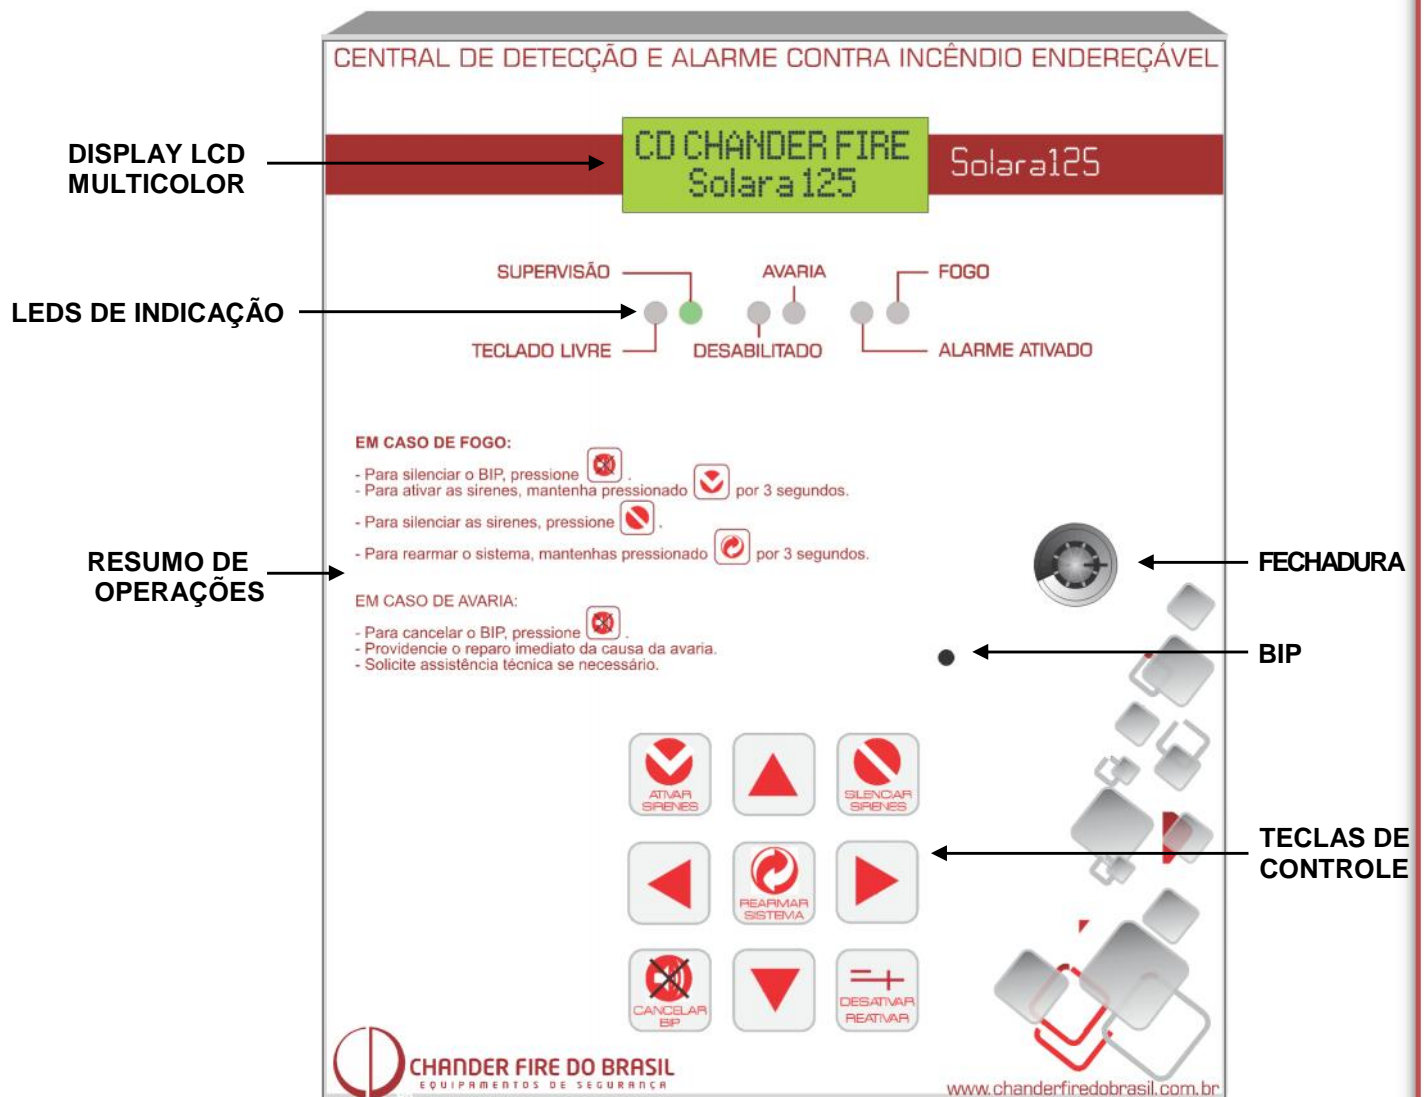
CENTRAL DE DETECÇÃO E ALARME CONTRA INCÊNDIO ENDEREÇÁVEL

DISPLAY LCD MULTICOLOR

CD CHANDER FIRE
Solara 125

Solara125

SUPERVISÃO

AVARIA

FOGO

LEDS DE INDICAÇÃO

TECLADO LIVRE

DESABILITADO

ALARME ATIVADO

EM CASO DE FOGO:

- Para silenciar o BIP, pressione .
- Para ativar as sirenes, mantenha pressionado por 3 segundos.
- Para silenciar as sirenes, pressione .
- Para rearmar o sistema, mantenhas pressionado por 3 segundos.

RESUMO DE OPERAÇÕES

FECHADURA

EM CASO DE AVARIA:

- Para cancelar o BIP, pressione .
- Providencie o reparo imediato da causa da avaria.
- Solicite assistência técnica se necessário.

BIP

ATIVAR SIRENES

SILENCIAR SIRENES

REARMAR SISTEMA

TECLAS DE CONTROLE

CANCELAR BIP

DESATIVAR REATIVAR

CHANDER FIRE DO BRASIL
EQUIPAMENTOS DE SEGURANÇA

www.chanderfiredobrasil.com.br